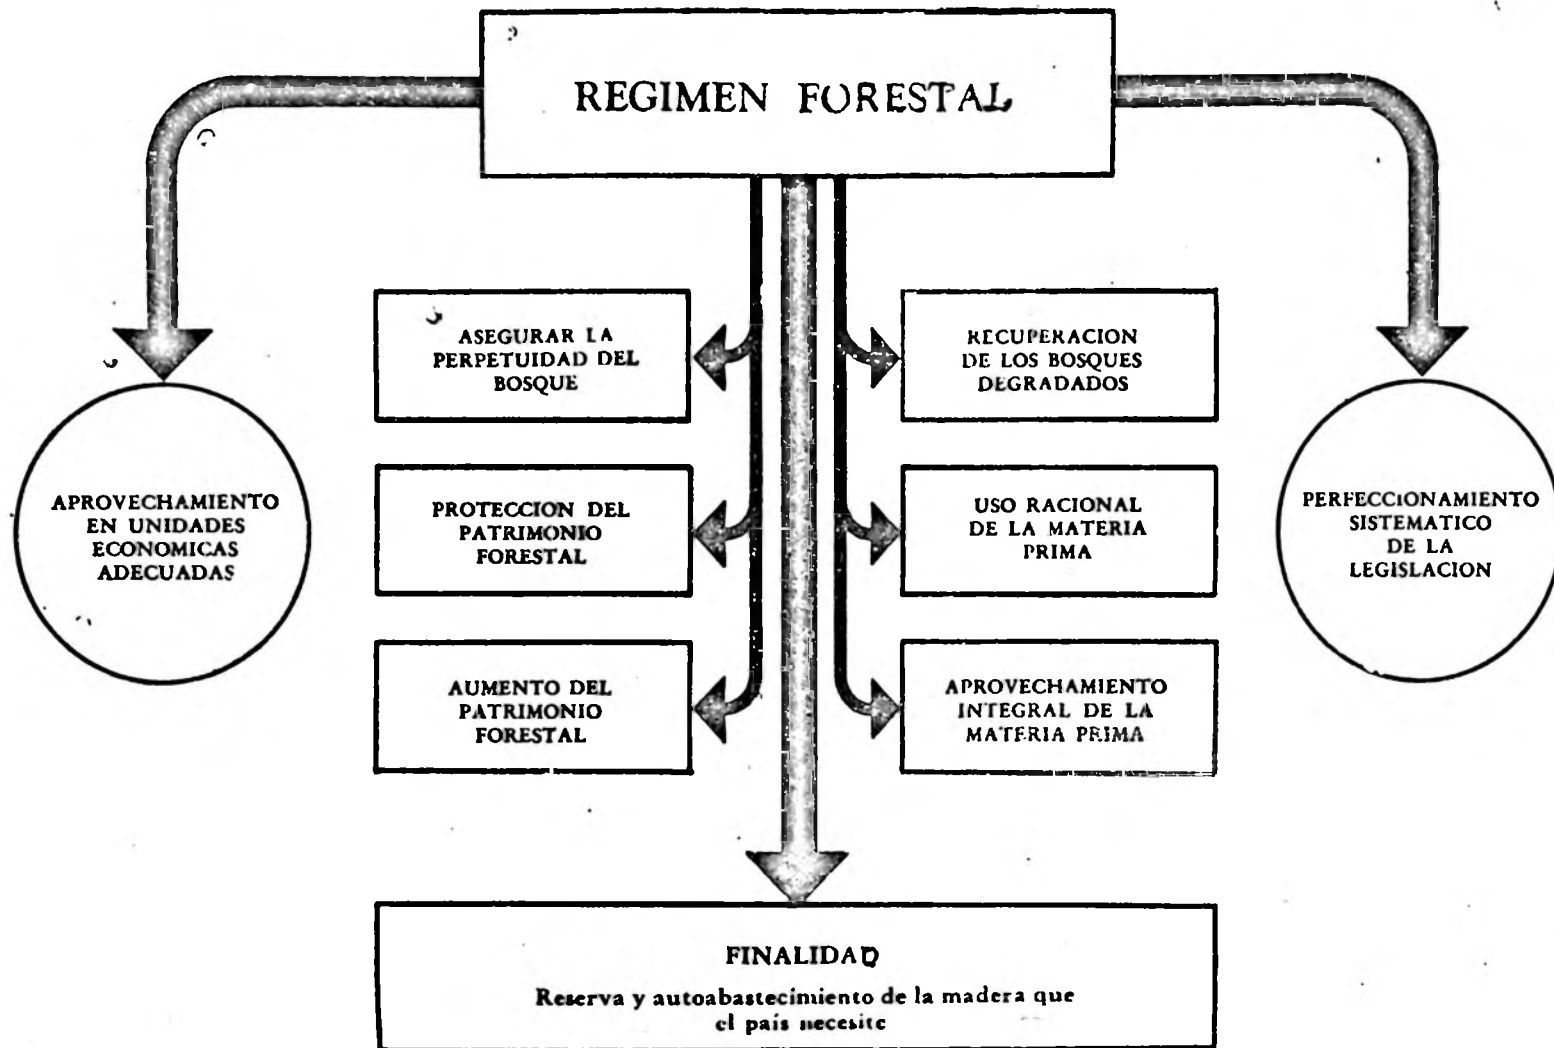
REGIMEN FORESTAL

APROVECHAMIENTO EN UNIDADES ECONOMICAS ADECUADAS

ASEGURAR LA PERPETUIDAD DEL BOSQUE

PROTECCION DEL PATRIMONIO FORESTAL

AUMENTO DEL PATRIMONIO FORESTAL

RECUPERACION DE LOS BOSQUES DEGRADADOS

USO RACIONAL DE LA MATERIA PRIMA

APROVECHAMIENTO INTEGRAL DE LA MATERIA PRIMA

PERFECCIONAMIENTO SISTEMATICO DE LA LEGISLACION

FINALIDAD

Reserva y autoabastecimiento de la madera que el país necesite